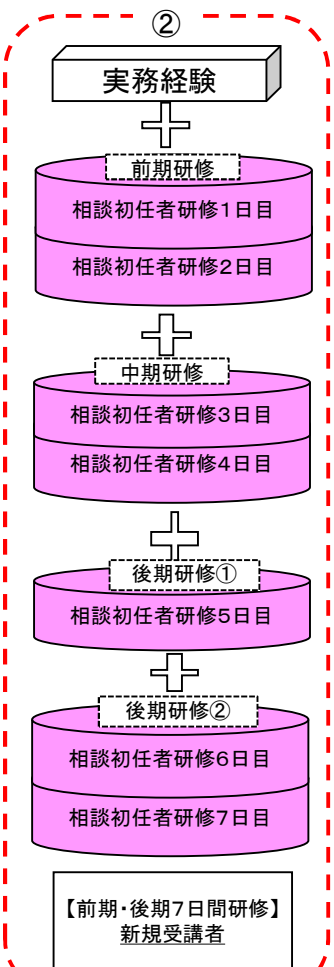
②

実務経験

前期研修

相談初任者研修1日目

相談初任者研修2日目

中期研修

相談初任者研修3日目

相談初任者研修4日目

後期研修①

相談初任者研修5日目

後期研修②

相談初任者研修6日目

相談初任者研修7日目

【前期・後期7日間研修】
新規受講者